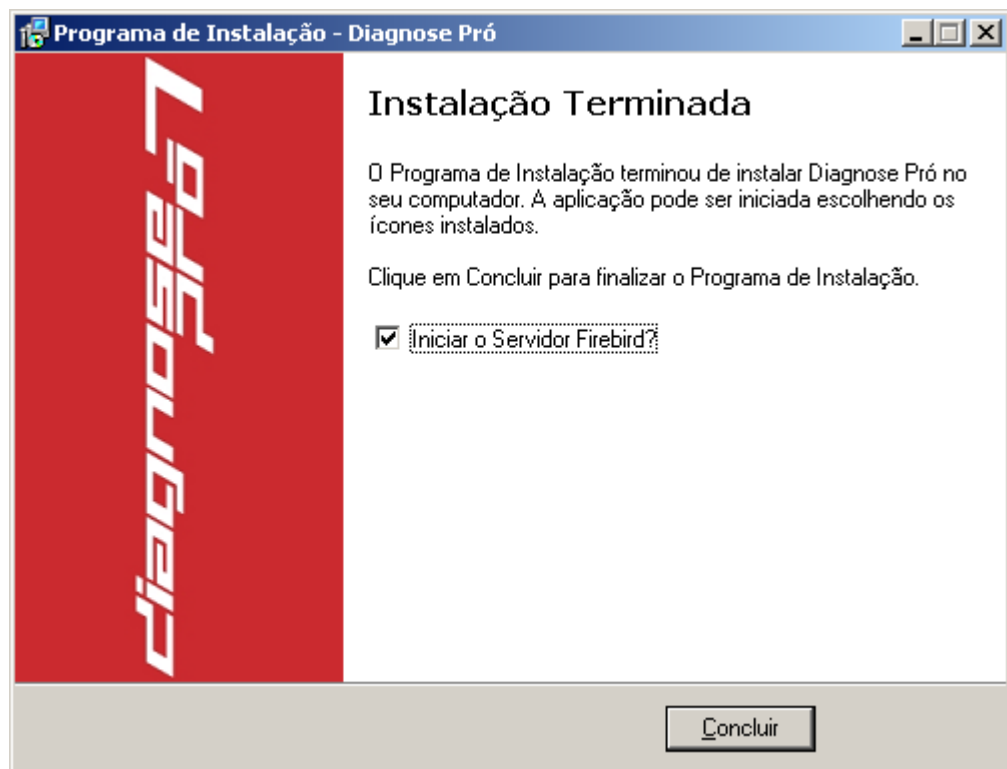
Programa de Instalação - Diagnose Pró

diagnose 7 Pró

Instalação Terminada

O Programa de Instalação terminou de instalar Diagnose Pró no seu computador. A aplicação pode ser iniciada escolhendo os ícones instalados.

Clique em Concluir para finalizar o Programa de Instalação.

Iniciar o Servidor Firebird?

Concluir